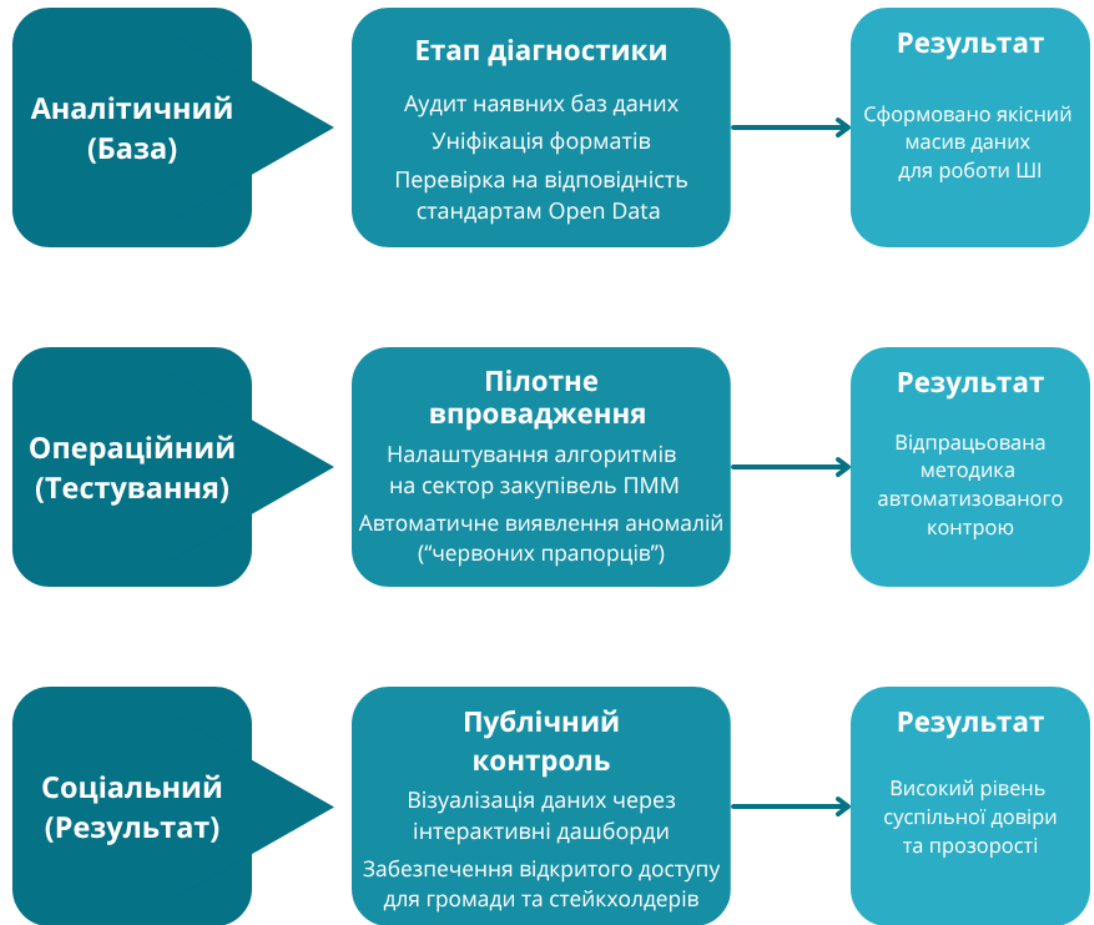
Аналітичний (База)

Етап діагностики

Аудит наявних баз даних

Уніфікація форматів

Перевірка на відповідність стандартам Open Data

Результат

Сформовано якісний масив даних для роботи ШІ

Операційний (Тестування)

Пілотне впровадження

Налаштування алгоритмів на сектор закупівель ПММ

Автоматичне виявлення аномалій ("червоних прапорців")

Результат

Відпрацьована методика автоматизованого контролю

Соціальний (Результат)

Публічний контроль

Візуалізація даних через інтерактивні дашборди

Забезпечення відкритого доступу для громади та стейкхолдерів

Результат

Високий рівень суспільної довіри та прозорості